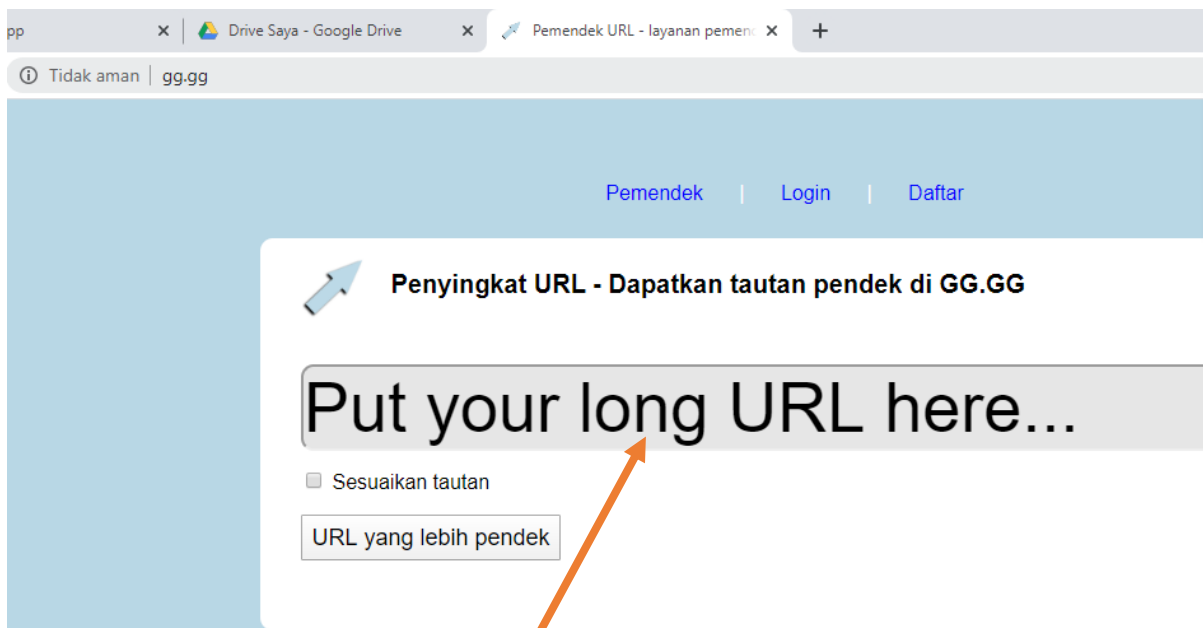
pp ×
Drive Saya - Google Drive ×
Pemendek URL - layanan pemend ×
+

Tidak aman | gg.gg

Pemendek | Login | Daftar

Penyingkat URL - Dapatkan tautan pendek di GG.GG

Put your long URL here...

Sesuaikan tautan

URL yang lebih pendek